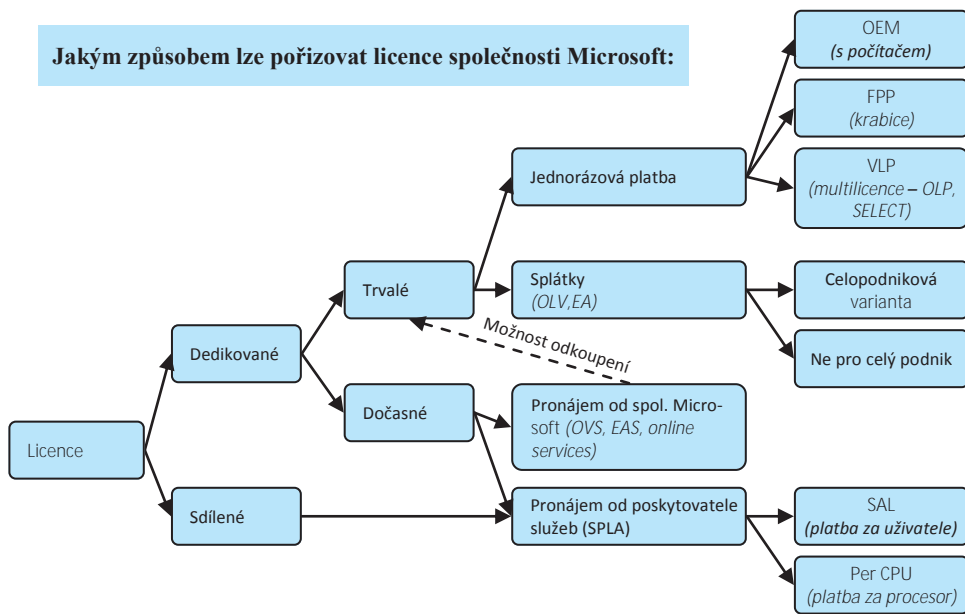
Jakým způsobem lze pořizovat licence společnosti Microsoft:

Licence

Dedikované

Sdílené

Trvalé

Dočasné

Jednorázová platba

Splátky
(OLV,EA)

Možnost odkoupení

Pronájem od spol. Microsoft (OVS, EAS, online services)

Pronájem od poskytovatele služeb (SPLA)

OEM
(s počítačem)

FPP
(krabice)

VLP
(multilicence – OLP, SELECT)

Celopodniková varianta

Ne pro celý podnik

SAL
(platba za uživatele)

Per CPU
(platba za procesor)